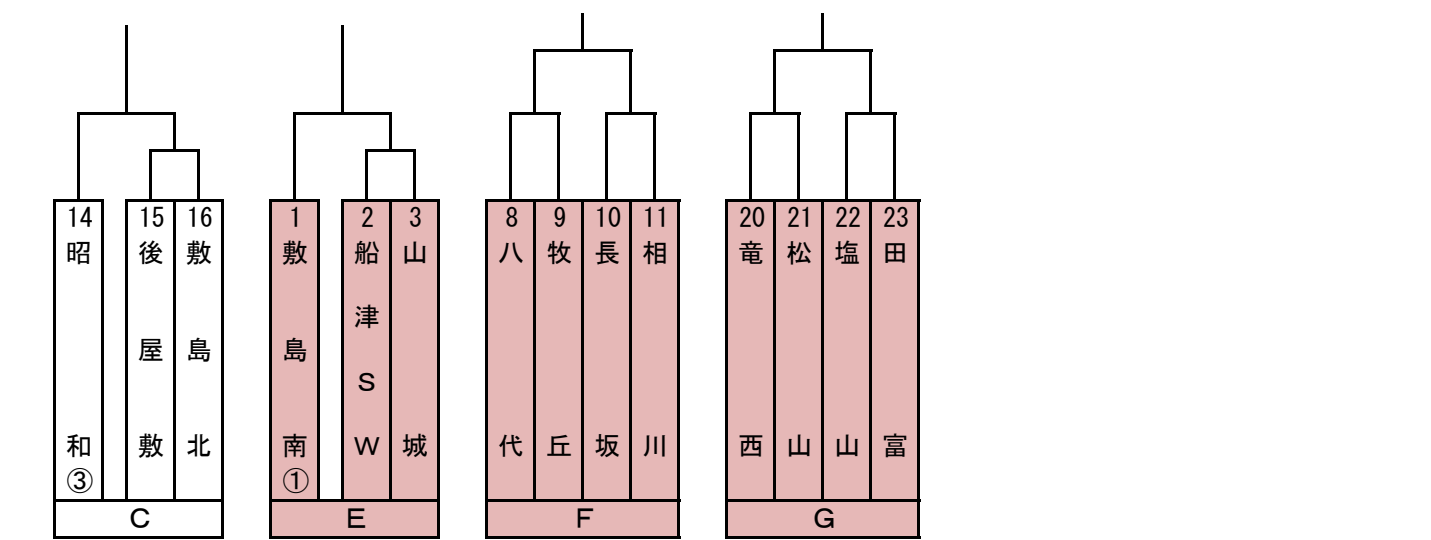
| 14 昭 和 ③ | 15 後 屋 敷 | 16 敷 島 北 |
|---|---|---|
| C | | |

| 1 敷 島 南 ① | 2 船 津 S W | 3 山 城 |
|---|---|---|
| E | | |

| 8 八 代 | 9 牧 丘 | 10 長 坂 | 11 相 川 |
|---|---|---|---|
| F | | | |

| 20 竜 西 | 21 松 山 | 22 塩 山 | 23 田 富 |
|---|---|---|---|
| G | | | |